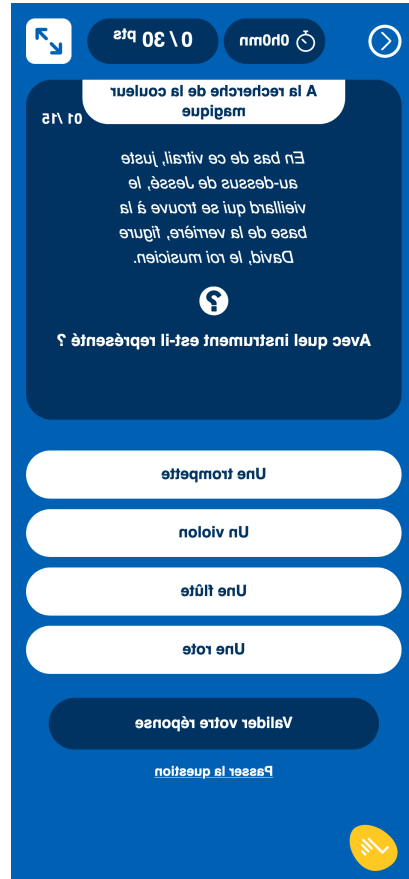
0h0mn

0 / 30 pts

A la recherche de la couleur magique

01 /15

En bas de ce vitrail, juste au-dessus de Jessé, le vieillard qui se trouve à la base de la verrière, figure David, le roi musicien.

?

Avec quel instrument est-il représenté ?

Une trompette

Un violon

Une flûte

Une rote

Valider votre réponse

Passer la question